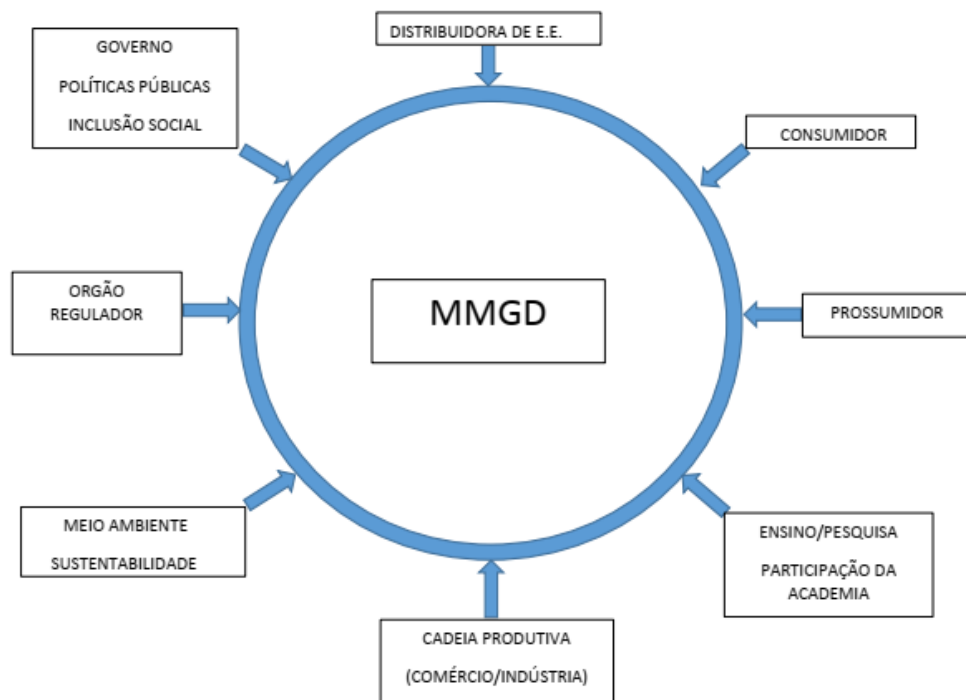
DISTRIBUIDORA DE E.E.

GOVERNO

POLÍTICAS PÚBLICAS

INCLUSÃO SOCIAL

CONSUMIDOR

ORGÃO REGULADOR

MMGD

PROSSUMIDOR

MEIO AMBIENTE

SUSTENTABILIDADE

ENSINO/PESQUISA

PARTICIPAÇÃO DA ACADEMIA

CADEIA PRODUTIVA

(COMÉRCIO/INDÚSTRIA)